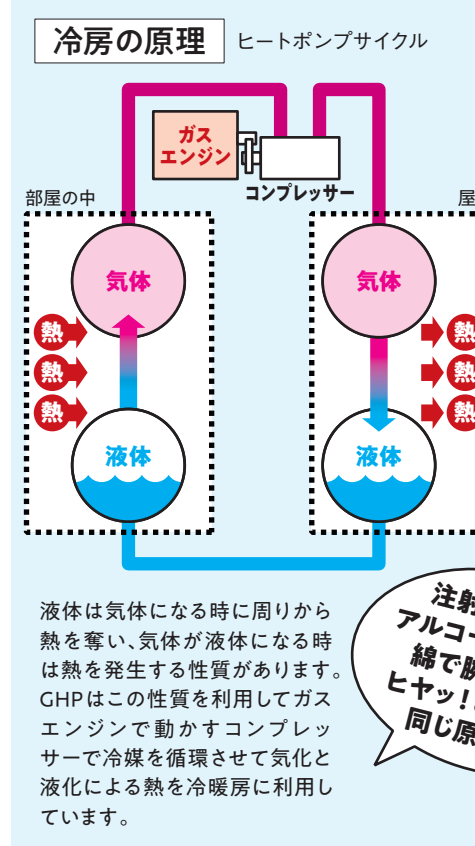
冷房の原理

ヒートポンプサイクル

ガスエンジン

コンプレッサー

部屋の中

屋

気体

気体

熱

熱

熱

熱

熱

熱

液体

液体

液体は気体になる時に周りから熱を奪い、気体が液体になる時は熱を発生する性質があります。GHPはこの性質を利用してガスエンジンで動かすコンプレッサーで冷媒を循環させて気化と液化による熱を冷暖房に利用しています。

注射
アルコー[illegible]
綿で肌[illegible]
ヒヤッ![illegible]
同じ原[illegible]